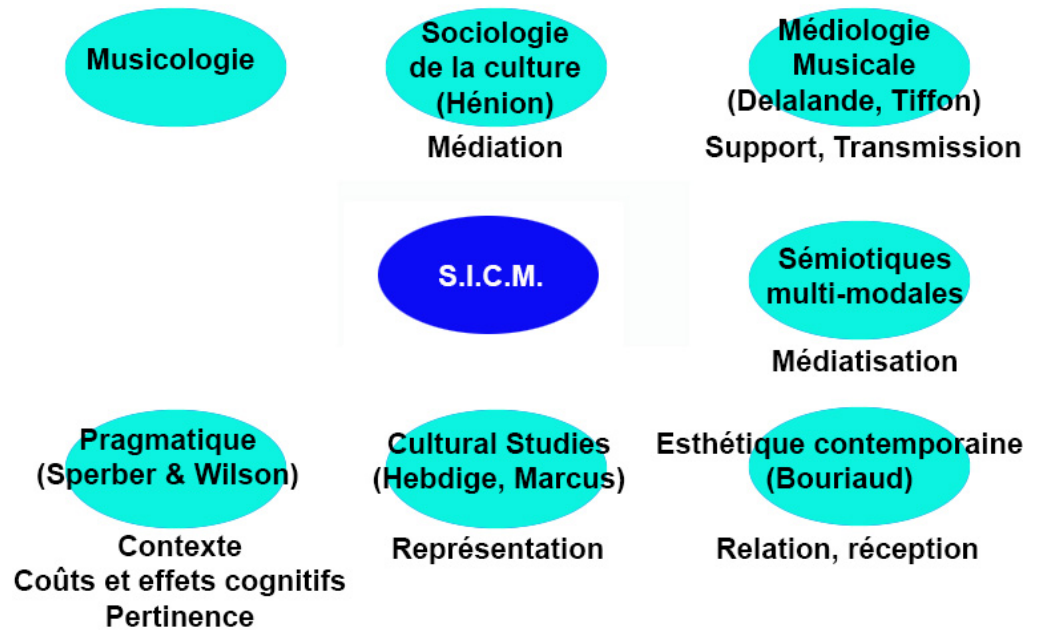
Musicologie

Sociologie de la culture (Hénion)

Médiation

Médiologie Musicale (Delalande, Tiffon)

Support, Transmission

S.I.C.M.

Sémiotiques multi-modales

Médiatisation

Pragmatique (Sperber & Wilson)

Contexte
Coûts et effets cognitifs
Pertinence

Cultural Studies (Hebdige, Marcus)

Représentation

Esthétique contemporaine (Bouriaud)

Relation, réception